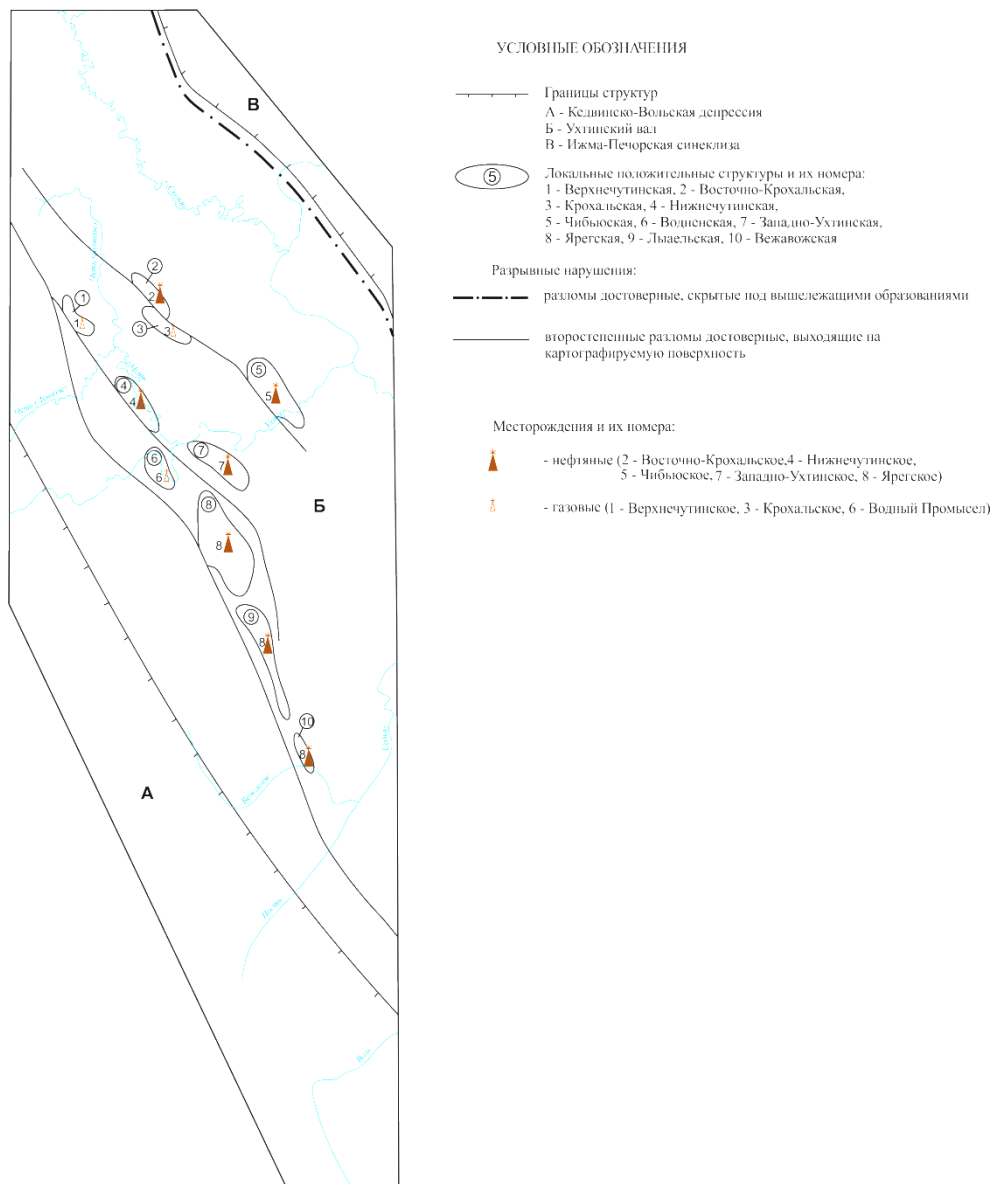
В

2
2
1
1
3
3
4
4
5
5
7
7
6
6
8
8
Б
9
8
10
8
А

УСЛОВНЫЕ ОБОЗНАЧЕНИЯ

Границы структур
А - Кедвинско-Вольская депрессия
Б - Ухтинский вал
В - Ижма-Печорская синеклиза

5
Локальные положительные структуры и их номера:
1 - Верхнечутинская, 2 - Восточно-Крохальская,
3 - Крохальская, 4 - Нижнечутинская,
5 - Чибьюская, 6 - Водненская, 7 - Западно-Ухтинская,
8 - Ярегская, 9 - Лыаельская, 10 - Вежавожская

Разрывные нарушения:
разломы достоверные, скрытые под вышележащими образованиями

второстепенные разломы достоверные, выходящие на картографируемую поверхность

Месторождения и их номера:
- нефтяные (2 - Восточно-Крохальское,4 - Нижнечутинское, 5 - Чибьюское, 7 - Западно-Ухтинское, 8 - Ярегское)

- газовые (1 - Верхнечутинское, 3 - Крохальское, 6 - Водный Промысел)